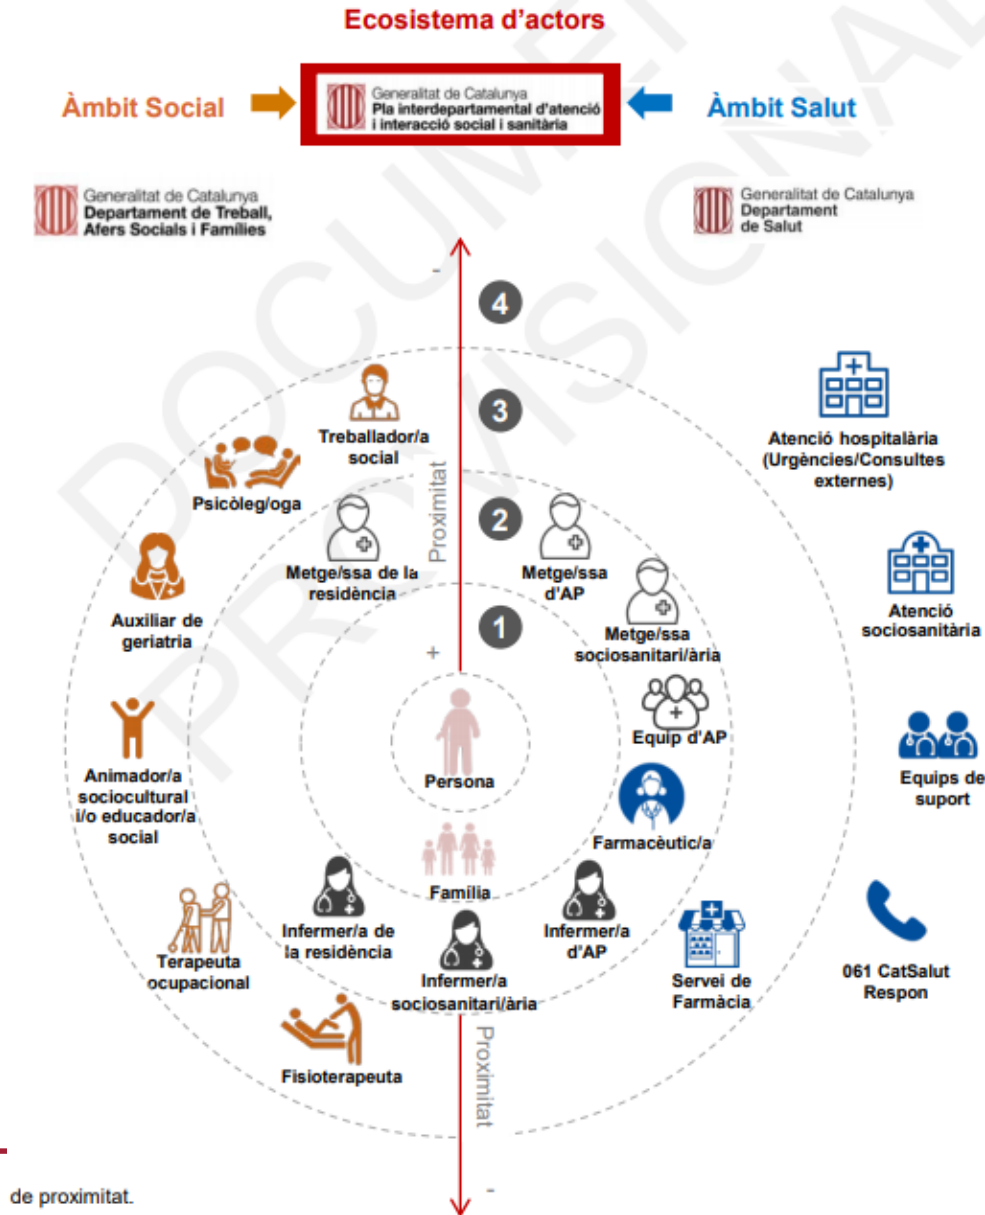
Ecosistema d'actors

Àmbit Social

Generalitat de Catalunya
Pla interdepartamental d'atenció i interacció social i sanitària

Àmbit Salut

Generalitat de Catalunya
Departament de Treball, Afers Socials i Famílies

Generalitat de Catalunya
Departament de Salut

-

4

3

2

1

Proximitat

+

Treballador/a social

Psicòleg/oga

Metge/ssa de la residència

Metge/ssa d'AP

Metge/ssa sociosanitari/ària

Auxiliar de geriatria

Equip d'AP

Animador/a sociocultural i/o educador/a social

Persona

Família

Farmacèutic/a

Terapeuta ocupacional

Infermer/a de la residència

Infermer/a sociosanitari/ària

Infermer/a d'AP

Servei de Farmàcia

Fisioterapeuta

Proximitat

-

Atenció hospitalària (Urgències/Consultes externes)

Atenció sociosanitària

Equips de suport

061 CatSalut Respon

de proximitat.